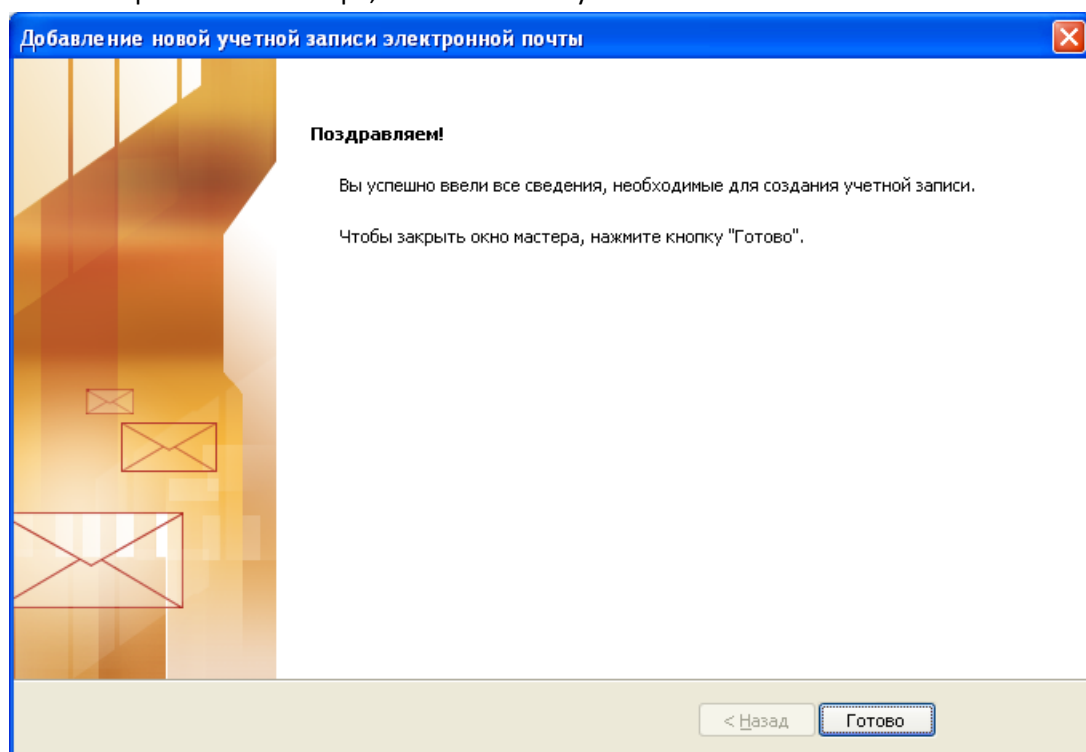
Добавление новой учетной записи электронной почты

Поздравляем!

Вы успешно ввели все сведения, необходимые для создания учетной записи.

Чтобы закрыть окно мастера, нажмите кнопку "Готово".

< Назад

Готово